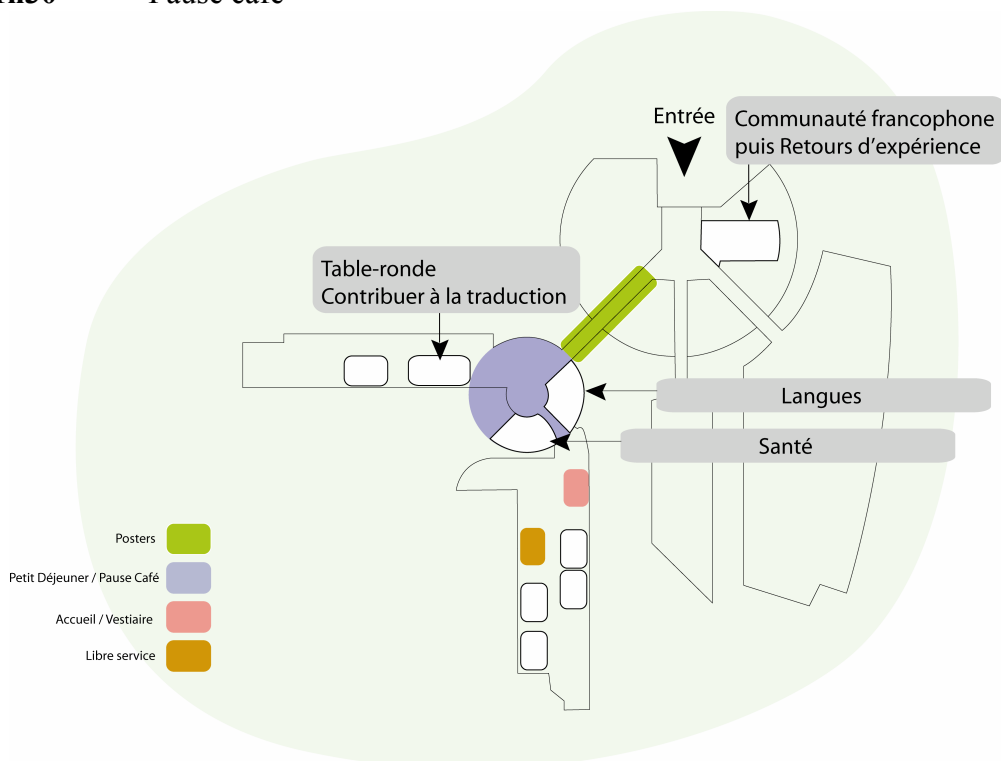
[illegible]h30 Pause café

Entrée

Communauté francophone puis Retours d'expérience

Table-ronde
Contribuer à la traduction

Langues

Santé

Posters

Petit Déjeuner / Pause Café

Accueil / Vestiaire

Libre service